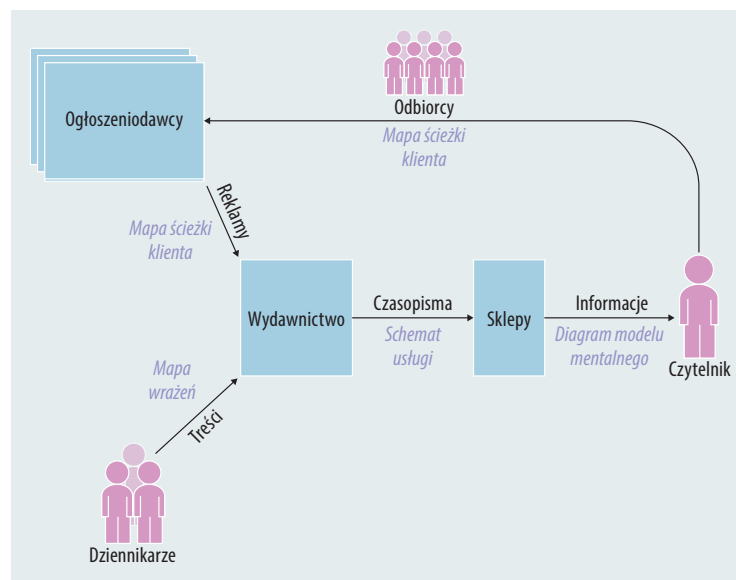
Odbiorcy

Mapa ścieżki klienta

Ogłoszeniodawcy

Reklamy

Mapa ścieżki klienta

Wydawnictwo

Czasopisma

Schemat usługi

Sklepy

Informacje

Diagram modelu mentalnego

Czytelnik

Mapa wrażeń

Treści

Dziennikarze